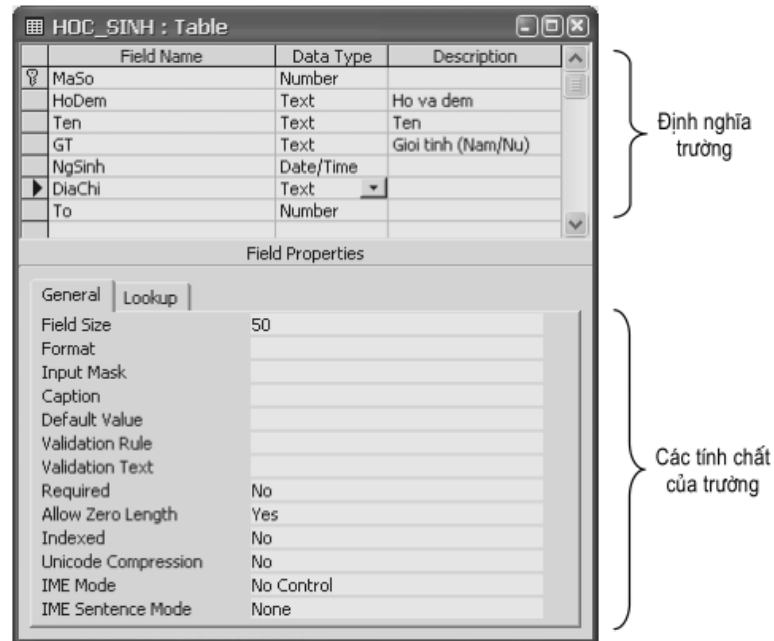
HOC_SINH : Table

| Field Name | Data Type | Description |
|---|---|---|
| MaSo | Number | |
| HoDem | Text | Ho va dem |
| Ten | Text | Ten |
| GT | Text | Gioi tinh (Nam/Nu) |
| NgSinh | Date/Time | |
| DiaChi | Text | |
| To | Number | |

Định nghĩa trường

Field Properties

General | Lookup

| | |
|---|---|
| Field Size | 50 |
| Format | |
| Input Mask | |
| Caption | |
| Default Value | |
| Validation Rule | |
| Validation Text | |
| Required | No |
| Allow Zero Length | Yes |
| Indexed | No |
| Unicode Compression | No |
| IME Mode | No Control |
| IME Sentence Mode | None |

Các tính chất của trường